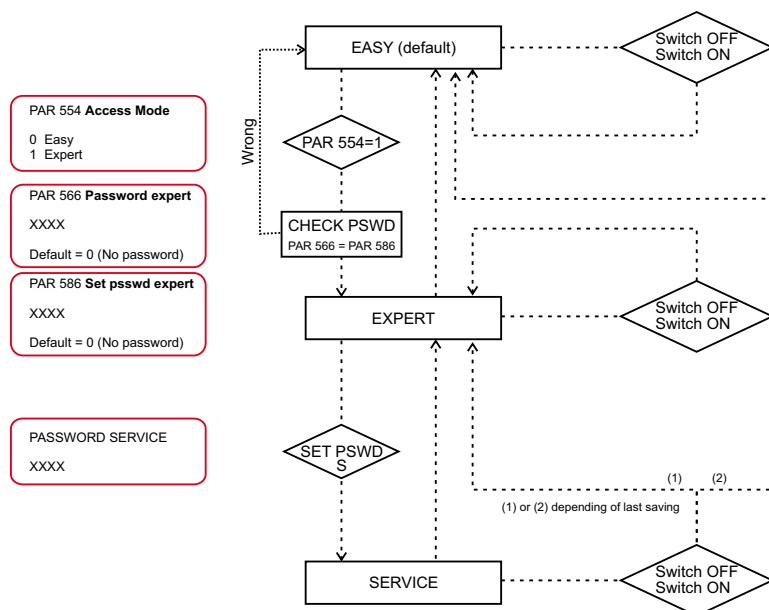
PAR 554 **Access Mode**

0 Easy
1 Expert

PAR 566 **Password expert**

XXXX

Default = 0 (No password)

PAR 586 **Set psswd expert**

XXXX

Default = 0 (No password)

PASSWORD SERVICE

XXXX

EASY (default)

Switch OFF
Switch ON

Wrong

PAR 554=1

CHECK PSWD
PAR 566 = PAR 586

EXPERT

Switch OFF
Switch ON

SET PSWD S

(1) (2)

(1) or (2) depending of last saving

SERVICE

Switch OFF
Switch ON